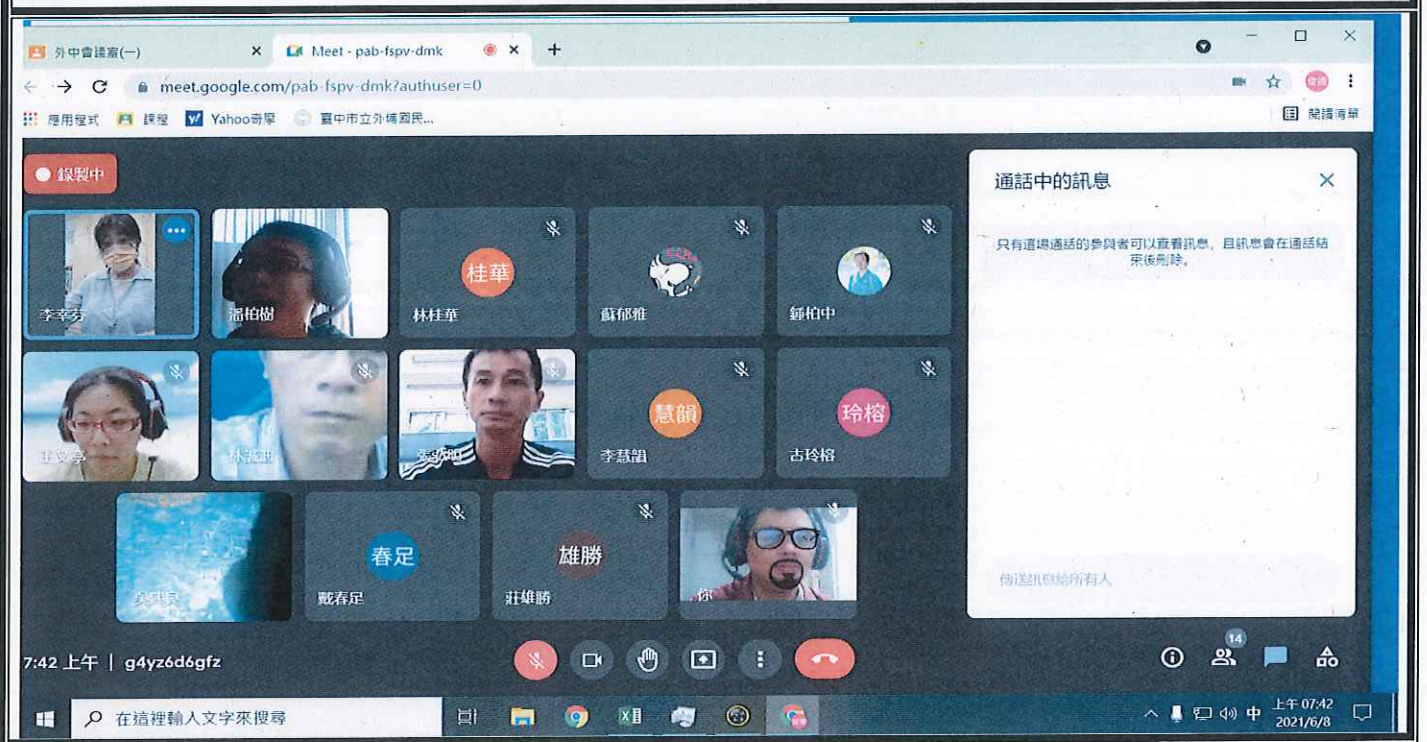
外中會議室(一) ×
Meet - pab-fspv-dmk ×
+
meet.google.com/pab-fspv-dmk?authuser=0
應用程式 課程 Yahoo奇摩 臺中市立外埔國民...
閱讀清單

錄製中

李幸芬
潘柏樹
桂華
林桂華
蘇郁雅
鍾柏中
王文亭
林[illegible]
張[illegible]
慧韻
李慧韻
玲榕
古玲榕
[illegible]
春足
戴春足
雄勝
莊雄勝
你

通話中的訊息
只有這場通話的參與者可以查看訊息，且訊息會在通話結束後刪除。
傳送訊息給所有人

7:42 上午 | g4yz6d6gfz
14

在這裡輸入文字來搜尋
中
上午 07:42
2021/6/8